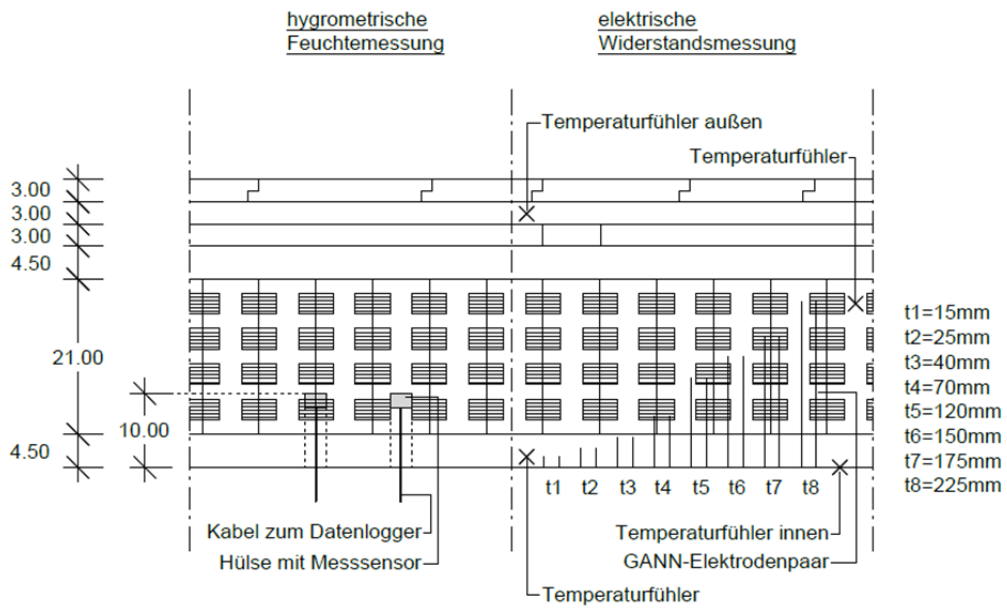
hygrometrische Feuchtemessung

elektrische Widerstandsmessung

Temperaturfühler außen

Temperaturfühler

3.00
3.00
3.00
4.50
21.00
10.00
4.50

t1=15mm
t2=25mm
t3=40mm
t4=70mm
t5=120mm
t6=150mm
t7=175mm
t8=225mm

t1 t2 t3 t4 t5 t6 t7 t8

Kabel zum Datenlogger
Hülse mit Messsensor

Temperaturfühler innen
GANN-Elektrodenpaar

Temperaturfühler